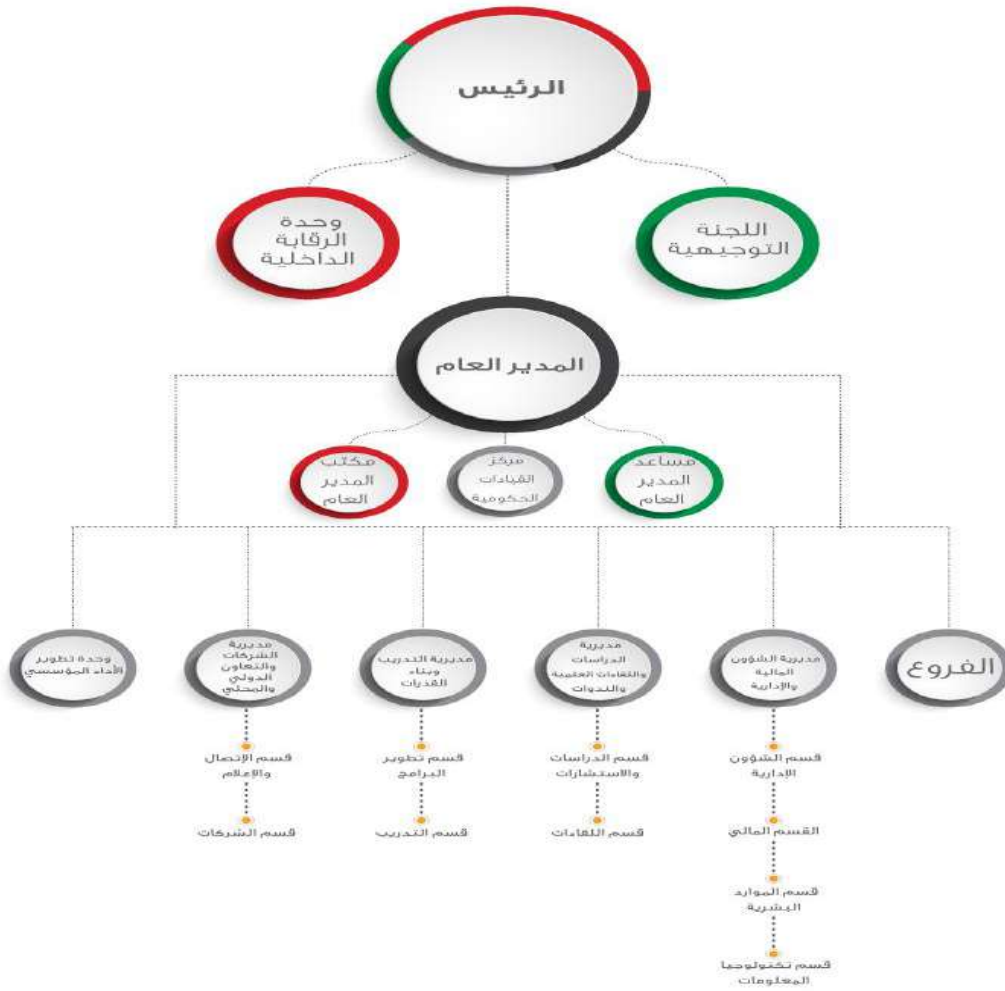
الرئيس

اللجنة التوجيهية

وحدة الرقابة الداخلية

المدير العام

مساعد المدير العام

مركز القيادات الحكومية

مكتب المدير العام

الفروع

مديرية الشؤون المالية والإدارية

مديرية الدراسات واللقاءات العلمية والندوات

مديرية التدريب وبناء القدرات

مديرية الشركات والتعاون الدولي والمحلي

وحدة تطوير الأداء المؤسسي

قسم الشؤون الإدارية

القسم المالي

قسم الموارد البشرية

قسم تكنولوجيا المعلومات

قسم الدراسات والاستشارات

قسم اللقاءات

قسم تطوير البرامج

قسم التدريب

قسم الإتصال والإعلام

قسم الشركات